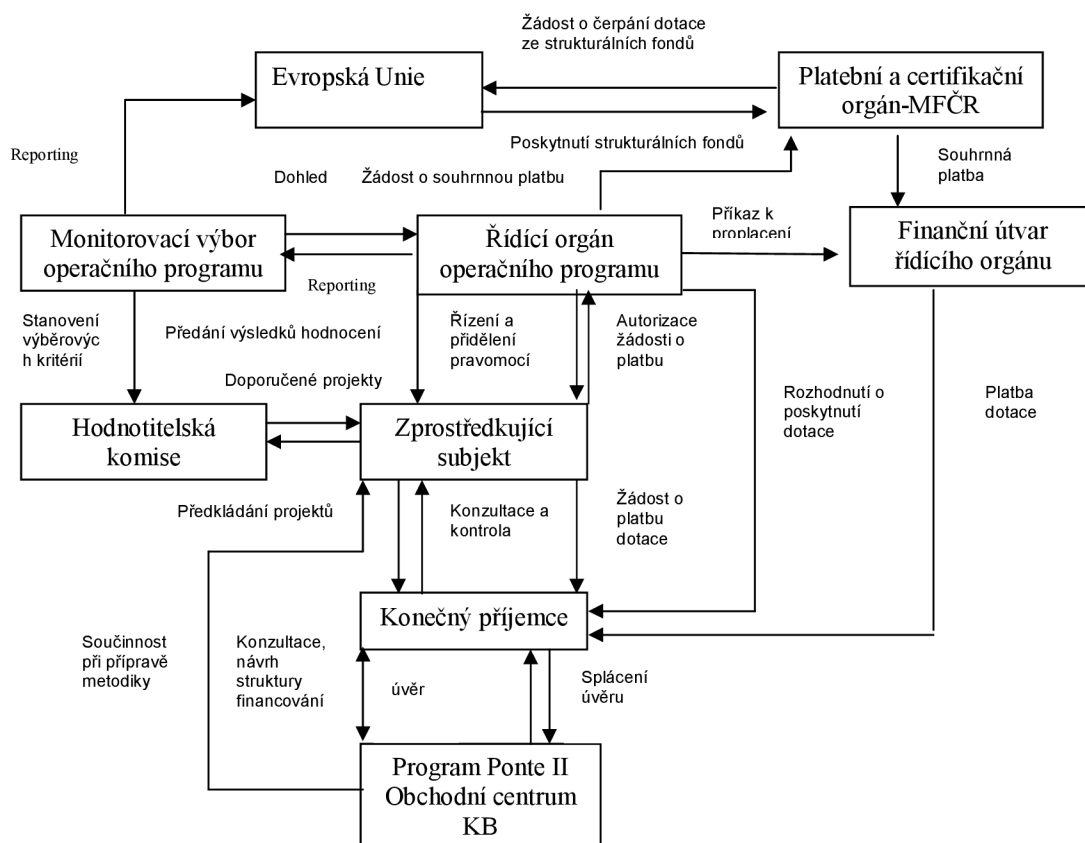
Žádost o čerpání dotace ze strukturálních fondů

Evropská Unie

Platební a certifikační orgán-MFČR

Reporting

Poskytnutí strukturálních fondů

Dohled

Žádost o souhrnnou platbu

Souhrnná platba

Příkaz k proplacení

Monitorovací výbor operačního programu

Řídící orgán operačního programu

Finanční útvar řídícího orgánu

Reporting

Stanovení výběrových kritérií

Předání výsledků hodnocení

Řízení a přidělení pravomocí

Autorizace žádosti o platbu

Doporučené projekty

Rozhodnutí o poskytnutí dotace

Platba dotace

Hodnotitelská komise

Zprostředkující subjekt

Předkládání projektů

Konzultace a kontrola

Žádost o platbu dotace

Konečný příjemce

Součinnost při přípravě metodiky

Konzultace, návrh struktury financování

úvěr

Splácení úvěru

Program Ponte II Obchodní centrum KB